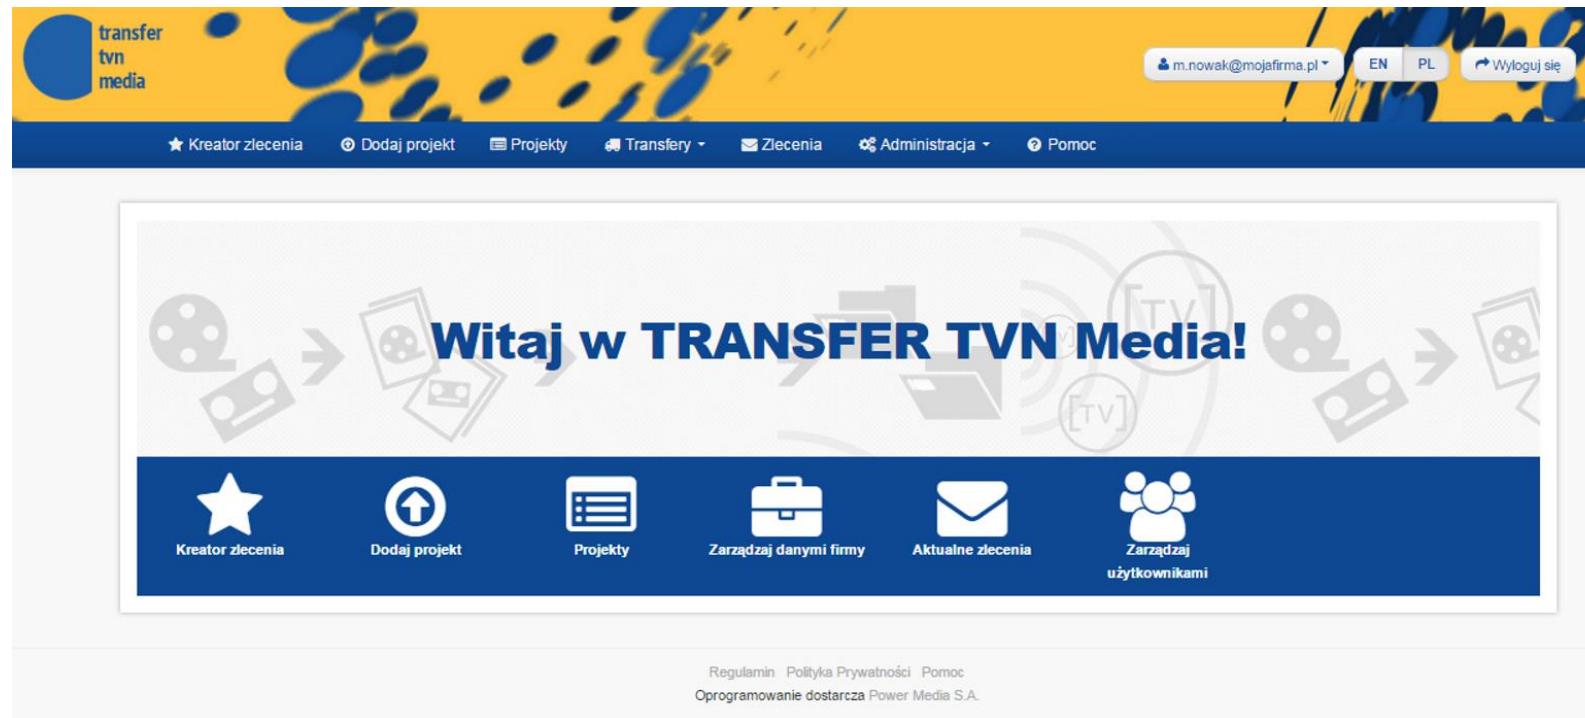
transfer tvn media

m.nowak@mojafirma.pl

EN PL

Wyloguj się

Kreator zlecenia Dodaj projekt Projekty Transfery Zlecenia Administracja Pomoc

Witaj w TRANSFER TVN Media!

TV

TV

Kreator zlecenia

Dodaj projekt

Projekty

Zarządzaj danymi firmy

Aktualne zlecenia

Zarządzaj użytkownikami

Regulamin Polityka Prywatności Pomoc

Oprogramowanie dostarcza Power Media S.A.